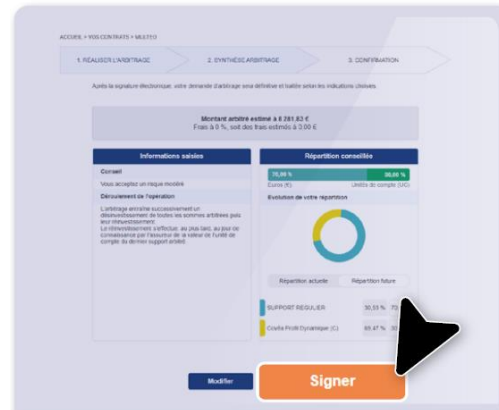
ACCUEIL > VOS CONTRATS > MULTI O

1. RÉALISER L'ARBITRAGE

2. SYNTHÈSE ARBITRAGE

3. CONFIRMATION

Après la signature électronique, votre demande d'arbitrage sera définitive et traitée selon les indications choisies.

Montant arbitré estimé à 6 281,63 €
Frais à 0 %, soit des frais estimés à 0,00 €

Informations saisies

Conseil

Vous acceptez un risque modéré

Déroulement de l'opération

L'arbitrage entraîne successivement un désinvestissement de toutes les sommes arbitrées puis leur réinvestissement.
Le réinvestissement s'effectue, au plus tard, au jour ou connaissance par l'assureur de la valeur de l'unité de compte du dernier support arbitré.

Répartition conseillée

70,00 %

30,00 %

Euros (€)

Unités de compte (UC)

Évolution de votre répartition

Répartition actuelle

Répartition future

SUPPORT REGULIER

30,53 %

70

Covéa Profil Dynamique (C)

69,47 %

30

Modifier

Signer